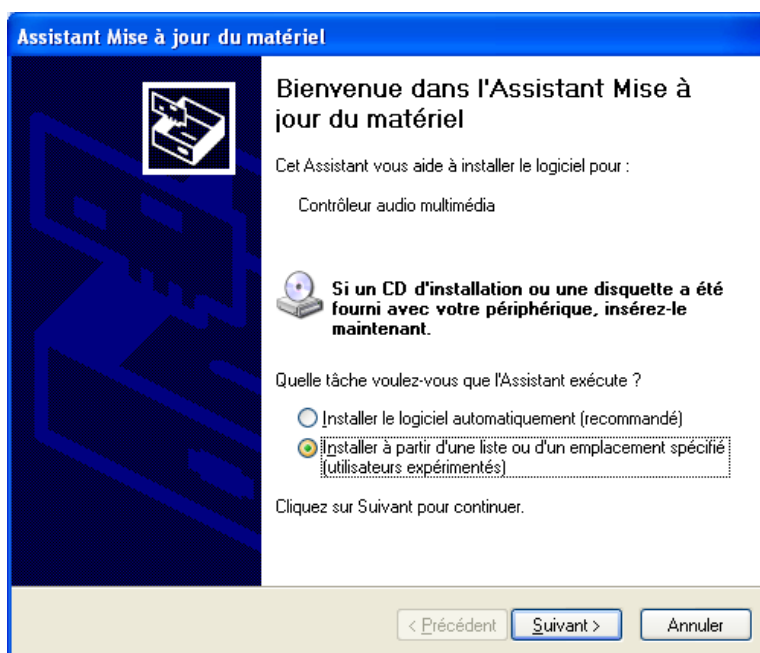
Assistant Mise à jour du matériel

Bienvenue dans l'Assistant Mise à jour du matériel

Cet Assistant vous aide à installer le logiciel pour :

Contrôleur audio multimédia

Si un CD d'installation ou une disquette a été fourni avec votre périphérique, insérez-le maintenant.

Quelle tâche voulez-vous que l'Assistant exécute ?

Installer le logiciel automatiquement (recommandé)

Installer à partir d'une liste ou d'un emplacement spécifié (utilisateurs expérimentés)

Cliquez sur Suivant pour continuer.

< Précédent Suivant > Annuler